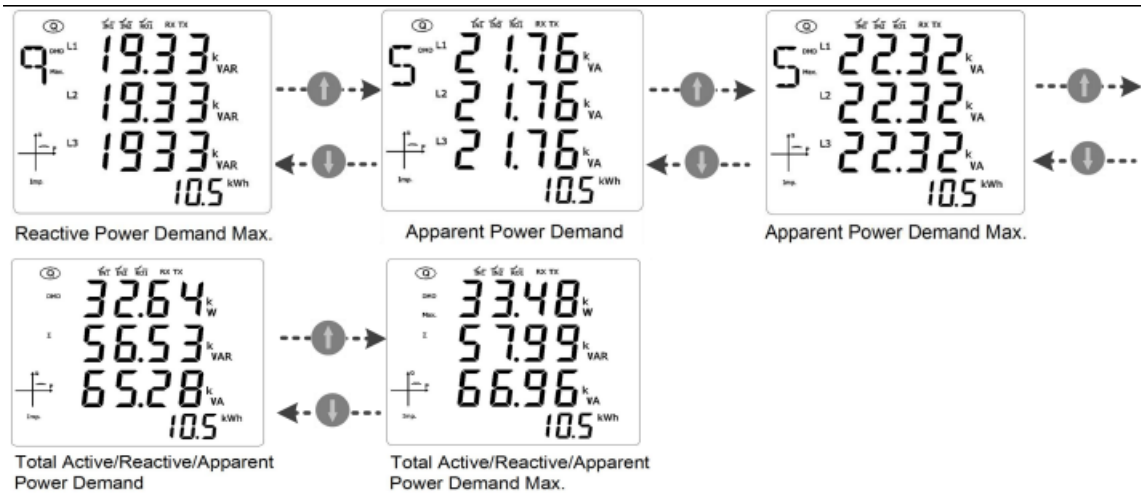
DMD Max. L1 9 19.33 kVAR
L2 19.33 kVAR
L3 1933 kVAR
Imp. 10.5 kWh

Reactive Power Demand Max.

DMD L1 5 21.76 kVA
L2 21.76 kVA
L3 21.76 kVA
Imp. 10.5 kWh

Apparent Power Demand

DMD Max. L1 5 22.32 kVA
L2 22.32 kVA
L3 22.32 kVA
Imp. 10.5 kWh

Apparent Power Demand Max.

DMD 32.64 kW
Σ 56.53 kVAR
65.28 kVA
Imp. 10.5 kWh

Total Active/Reactive/Apparent Power Demand

DMD Max. 33.48 kW
Σ 57.99 kVAR
66.96 kVA
Imp. 10.5 kWh

Total Active/Reactive/Apparent Power Demand Max.